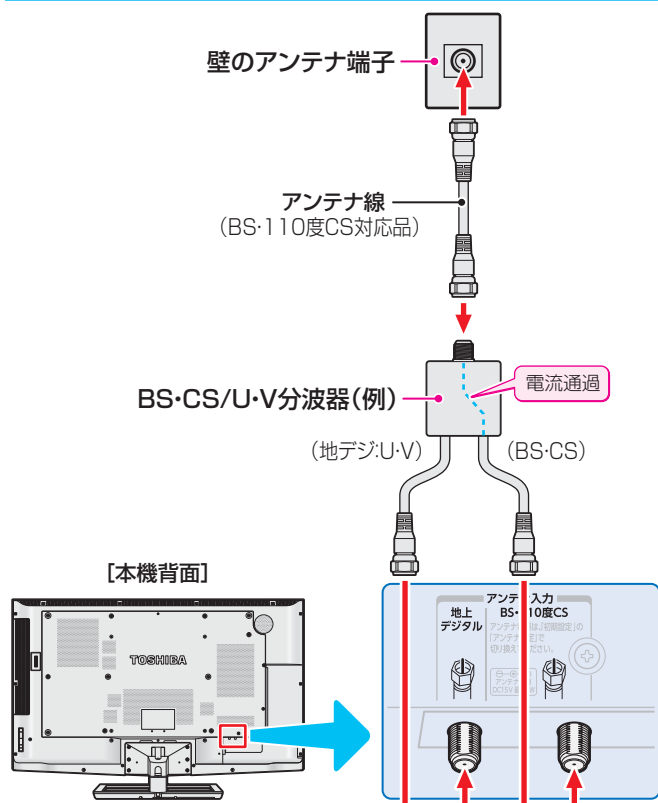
壁のアンテナ端子

アンテナ線
（BS･110度CS対応品）

BS･CS/U･V分波器（例）

電流通過

（地デジ:U･V）

（BS･CS）

［本機背面］

TOSHIBA

アンテ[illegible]入力

地上
デジタル

BS･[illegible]10度CS

アンテナ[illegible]は「初期設定」の「アンテナ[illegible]定」で切り換え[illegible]ださい。

アンテナ
DC15V